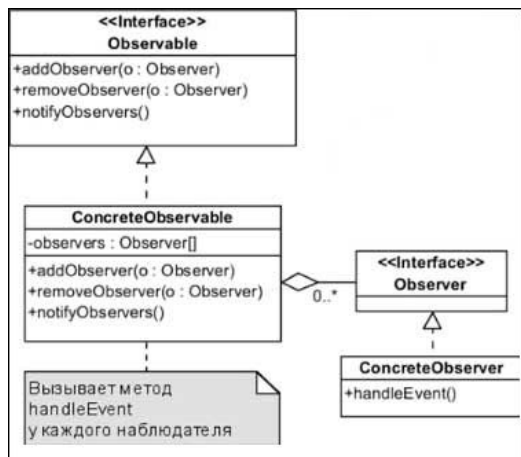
<<Interface>>
Observable

+addObserver(o : Observer)
+removeObserver(o : Observer)
+notifyObservers()

ConcreteObservable

-observers : Observer[]

+addObserver(o : Observer)
+removeObserver(o : Observer)
+notifyObservers()

0..*

<<Interface>>
Observer

ConcreteObserver

+handleEvent()

Вызывает метод handleEvent у каждого наблюдателя